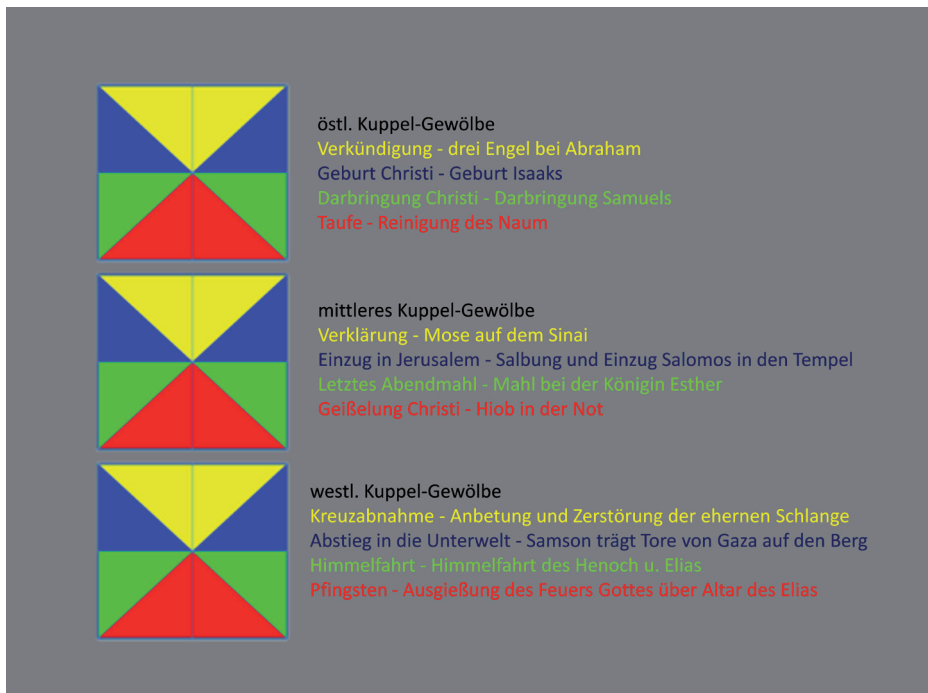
östl. Kuppel-Gewölbe
Verkündigung - drei Engel bei Abraham
Geburt Christi - Geburt Isaaks
Darbringung Christi - Darbringung Samuels
Taufe - Reinigung des Naum

mittleres Kuppel-Gewölbe
Verklärung - Mose auf dem Sinai
Einzug in Jerusalem - Salbung und Einzug Salomos in den Tempel
Letztes Abendmahl - Mahl bei der Königin Esther
Geißelung Christi - Hiob in der Not

westl. Kuppel-Gewölbe
Kreuzabnahme - Anbetung und Zerstörung der ehernen Schlange
Abstieg in die Unterwelt - Samson trägt Tore von Gaza auf den Berg
Himmelfahrt - Himmelfahrt des Henoch u. Elias
Pfingsten - Ausgießung des Feuers Gottes über Altar des Elias